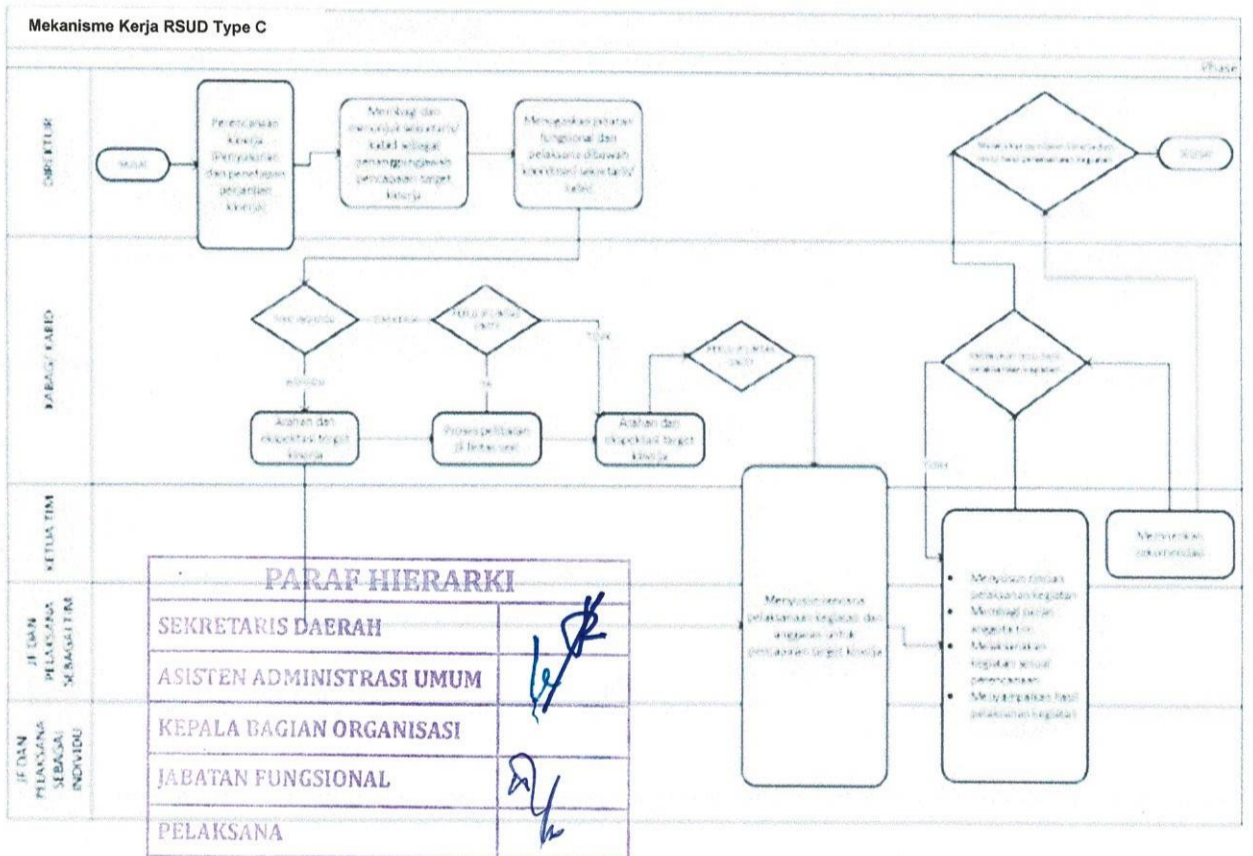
Mekanisme Kerja RSUD Type C

Phase

DIREKTUR

Mulai

Perencanaan Kinerja (Penyusunan dan penetapan perjanjian kinerja)

Membagi dan menunjuk sekretaris/ kabid sebagai penanggungjawab pencapaian target kinerja

Menugaskan jabatan fungsional dan pelaksana dibawah koordinasi sekretaris/ kabid

Melakukan penilaian kinerja dan evaluasi hasil pelaksanaan kegiatan

Selesai

KABAG/ KABID

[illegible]

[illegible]

Perlu dibantu JF?

TIDAK

YA

Arahan dan ekspektasi target kinerja

Proses pelibatan JF lintas unit

Arahan dan ekspektasi target kinerja

Perlu dibantu JF?

Melakukan reviu hasil pelaksanaan kegiatan

TIDAK

KETUA TIM

Menyusun rencana pelaksanaan kegiatan dan anggaran untuk pencapaian target kinerja

Memberikan rekomendasi

• Menyusun rincian pelaksanaan kegiatan
• Membagi peran anggota tim
• Melaksanakan kegiatan sesuai perencanaan
• Menyampaikan hasil pelaksanaan kegiatan

JF DAN PELAKSANA SEBAGAI TIM

JF DAN PELAKSANA SEBAGAI INDIVIDU

| PARAF HIERARKI | |
|---|---|
| SEKRETARIS DAERAH | |
| ASISTEN ADMINISTRASI UMUM | |
| KEPALA BAGIAN ORGANISASI | |
| JABATAN FUNGSIONAL | |
| PELAKSANA | |